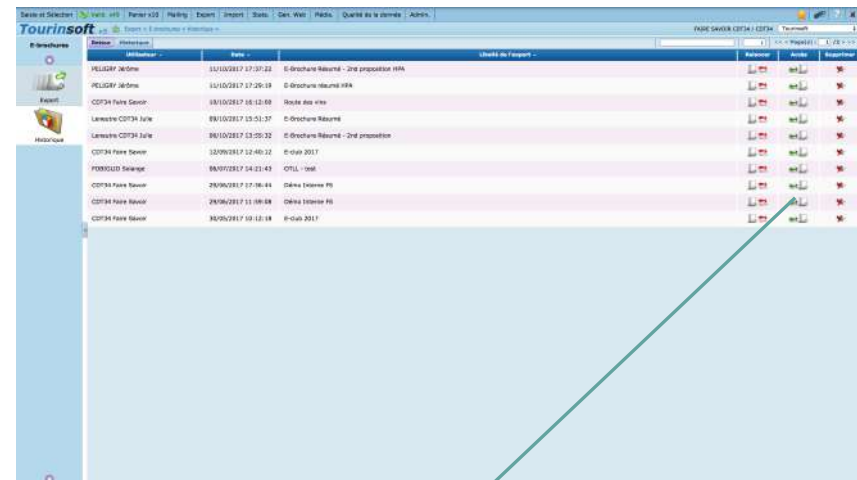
Saisie et Sélection | Vérif. v10 | Panier v10 | Mailing | Export | Import | Stats | Gen. Web | Média | Qualité de la donnée | Admin.

Tourinsoft v5 Export > E-brochures > Historique >

FAIRE SAVOIR CDT34 / CDT34 Tourinsoft

E-brochures

Export

Historique

Retour Historique

<< < Page(s) 1 /1 > >>

| Utilisateur | Date | Libellé de l'export | Relancer | Accès | Supprimer |
|---|---|---|---|---|---|
| PELISSY Jérôme | 11/10/2017 17:37:22 | E-Brochure Résumé - 2nd proposition HPA | | | |
| PELISSY Jérôme | 11/10/2017 17:29:19 | E-Brochure résumé HPA | | | |
| CDT34 Faire Savoir | 10/10/2017 16:12:50 | Route des vins | | | |
| Lemestre CDT34 Julie | 09/10/2017 15:51:37 | E-Brochure Résumé | | | |
| Lemestre CDT34 Julie | 06/10/2017 13:55:32 | E-Brochure Résumé - 2nd proposition | | | |
| CDT34 Faire Savoir | 12/09/2017 12:40:12 | E-club 2017 | | | |
| FOISSOUD Solange | 06/07/2017 14:21:43 | OTLL - test | | | |
| CDT34 Faire Savoir | 29/06/2017 17:36:44 | Démo Interne FS | | | |
| CDT34 Faire Savoir | 29/06/2017 11:09:08 | Démo Interne FS | | | |
| CDT34 Faire Savoir | 30/05/2017 10:12:18 | E-club 2017 | | | |